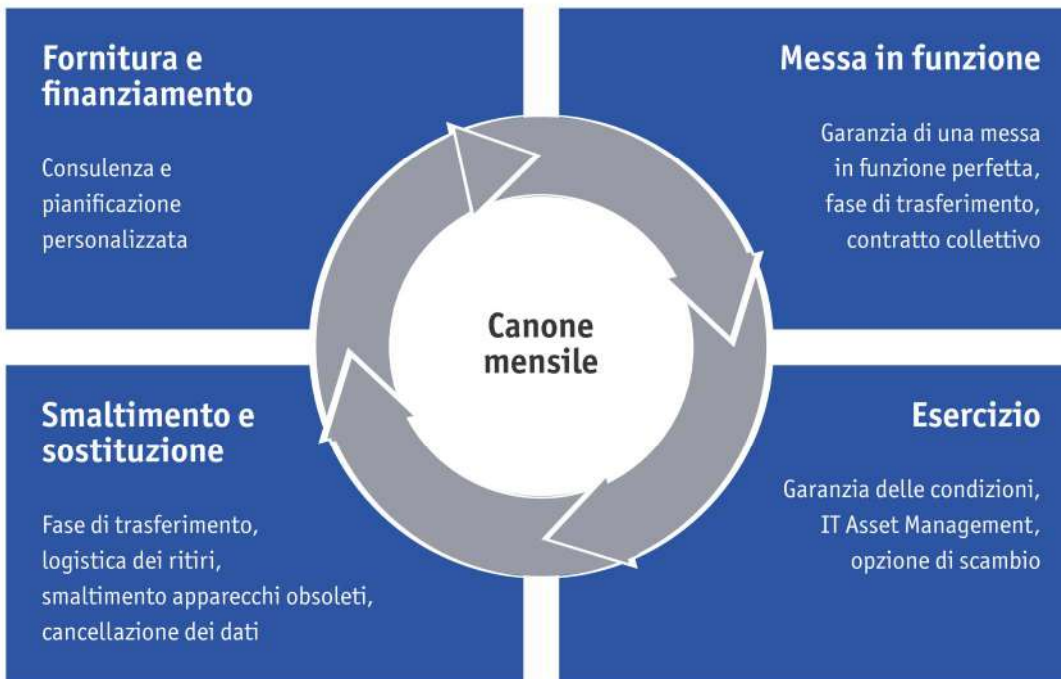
Fornitura e finanziamento

Consulenza e pianificazione personalizzata

Messa in funzione

Garanzia di una messa in funzione perfetta, fase di trasferimento, contratto collettivo

Canone mensile

Smaltimento e sostituzione

Fase di trasferimento, logistica dei ritiri, smaltimento apparecchi obsoleti, cancellazione dei dati

Esercizio

Garanzia delle condizioni, IT Asset Management, opzione di scambio